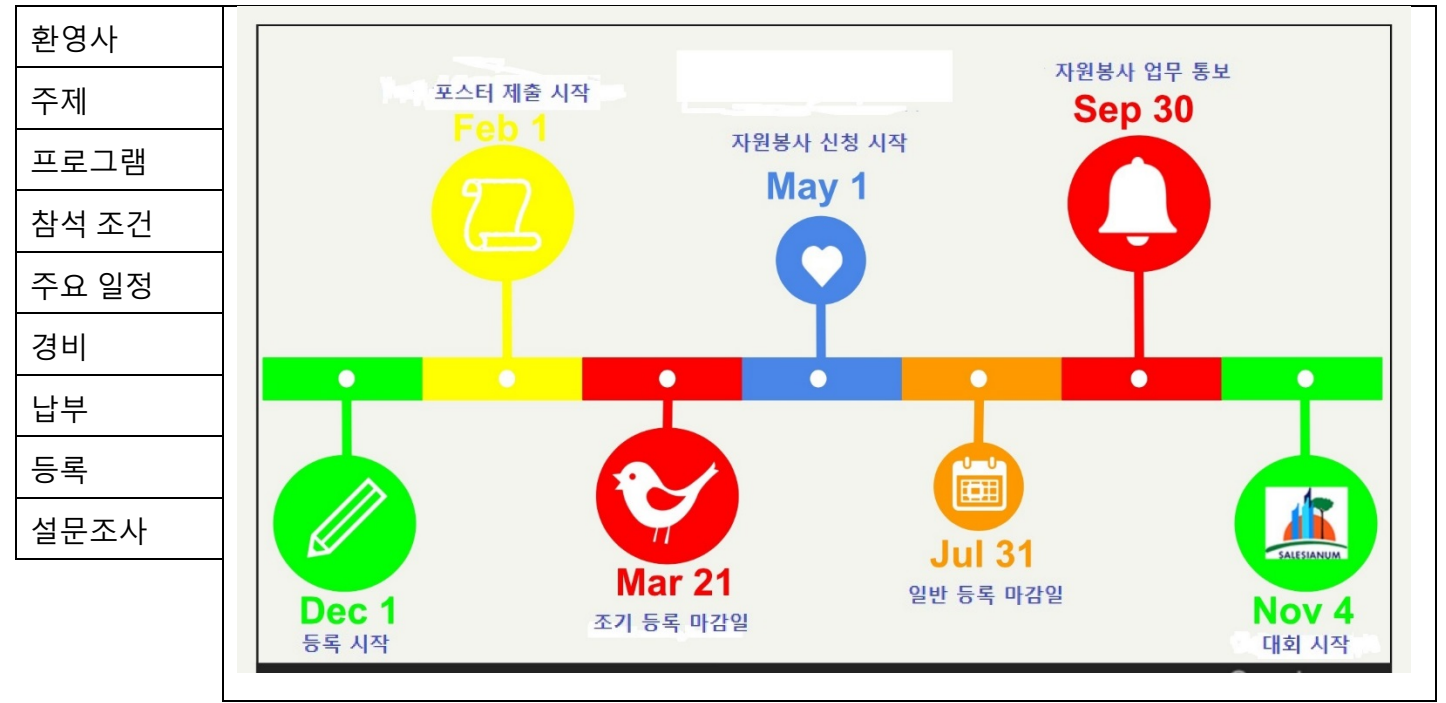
| 환영사 |
|---|
| 주제 |
| 프로그램 |
| 참석 조건 |
| 주요 일정 |
| 경비 |
| 납부 |
| 등록 |
| 설문조사 |

포스터 제출 시작
Feb 1

자원봉사 신청 시작
May 1

자원봉사 업무 통보
Sep 30

Dec 1
등록 시작

Mar 21
조기 등록 마감일

Jul 31
일반 등록 마감일

SALESIANUM

Nov 4
대회 시작